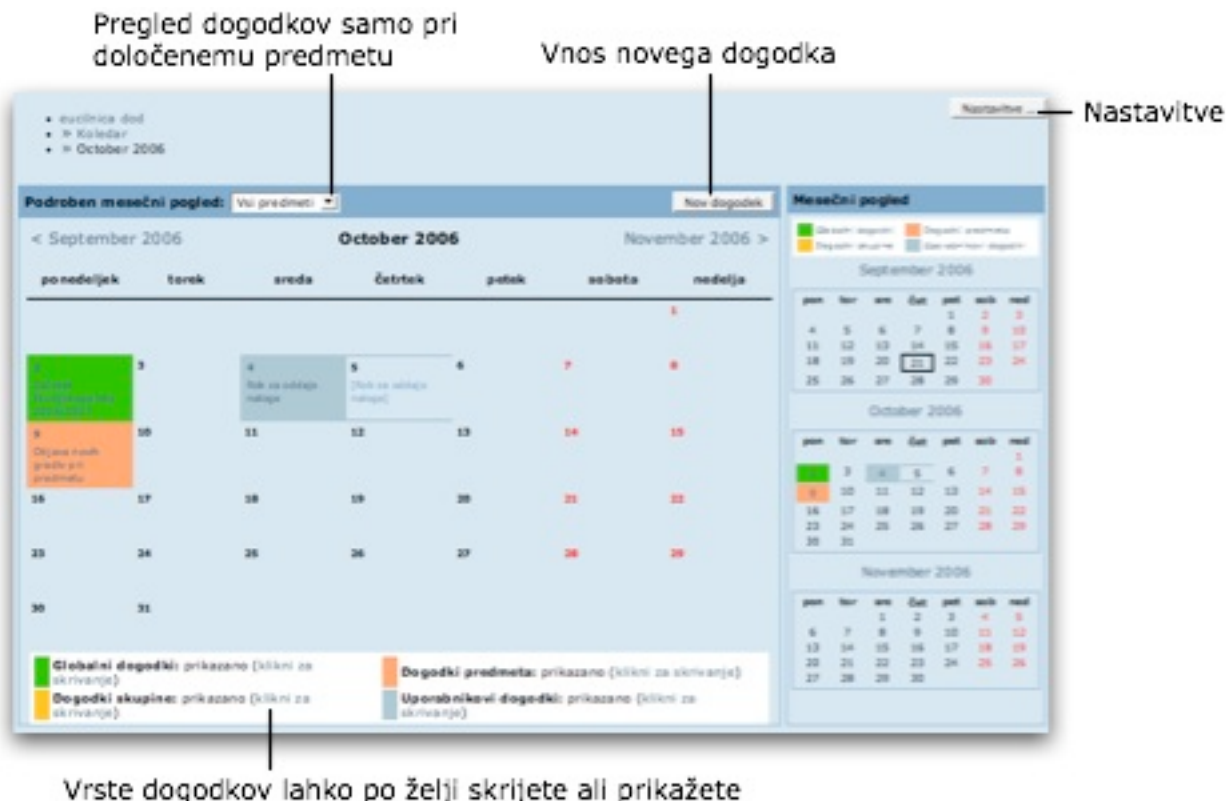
Pregled dogodkov samo pri določenemu predmetu

Vnos novega dogodka

Nastavitve

Nastavitve ...

- eucilnica dod
- » Koledar
- » October 2006

Podroben mesečni pogled: Vsi predmeti

Nov dogodek

< September 2006 October 2006 November 2006 >

| ponedeljek | torek | sreda | četrtek | petek | sobota | nedelja |
|---|---|---|---|---|---|---|
| | | | | | | 1 |
| 2 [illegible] | 3 | 4 Rok za oddajo naloge | 5 [Rok za oddajo naloge] | 6 | 7 | 8 |
| 9 Objava novih gradiv pri predmetu | 10 | 11 | 12 | 13 | 14 | 15 |
| 16 | 17 | 18 | 19 | 20 | 21 | 22 |
| 23 | 24 | 25 | 26 | 27 | 28 | 29 |
| 30 | 31 | | | | | |

Globalni dogodki: prikazano (klikni za skrivanje)
Dogodki predmeta: prikazano (klikni za skrivanje)
Dogodki skupine: prikazano (klikni za skrivanje)
Uporabnikovi dogodki: prikazano (klikni za skrivanje)

Mesečni pogled

Globalni dogodki Dogodki predmeta Dogodki skupine Uporabnikovi dogodki

September 2006

| pon | tor | sre | čet | pet | sob | ned |
|---|---|---|---|---|---|---|
| | | | | 1 | 2 | 3 |
| 4 | 5 | 6 | 7 | 8 | 9 | 10 |
| 11 | 12 | 13 | 14 | 15 | 16 | 17 |
| 18 | 19 | 20 | 21 | 22 | 23 | 24 |
| 25 | 26 | 27 | 28 | 29 | 30 | |

October 2006

| pon | tor | sre | čet | pet | sob | ned |
|---|---|---|---|---|---|---|
| | | | | | | 1 |
| 2 | 3 | 4 | 5 | 6 | 7 | 8 |
| 9 | 10 | 11 | 12 | 13 | 14 | 15 |
| 16 | 17 | 18 | 19 | 20 | 21 | 22 |
| 23 | 24 | 25 | 26 | 27 | 28 | 29 |
| 30 | 31 | | | | | |

November 2006

| pon | tor | sre | čet | pet | sob | ned |
|---|---|---|---|---|---|---|
| | | 1 | 2 | 3 | 4 | 5 |
| 6 | 7 | 8 | 9 | 10 | 11 | 12 |
| 13 | 14 | 15 | 16 | 17 | 18 | 19 |
| 20 | 21 | 22 | 23 | 24 | 25 | 26 |
| 27 | 28 | 29 | 30 | | | |

Vrste dogodkov lahko po želji skrijete ali prikažete